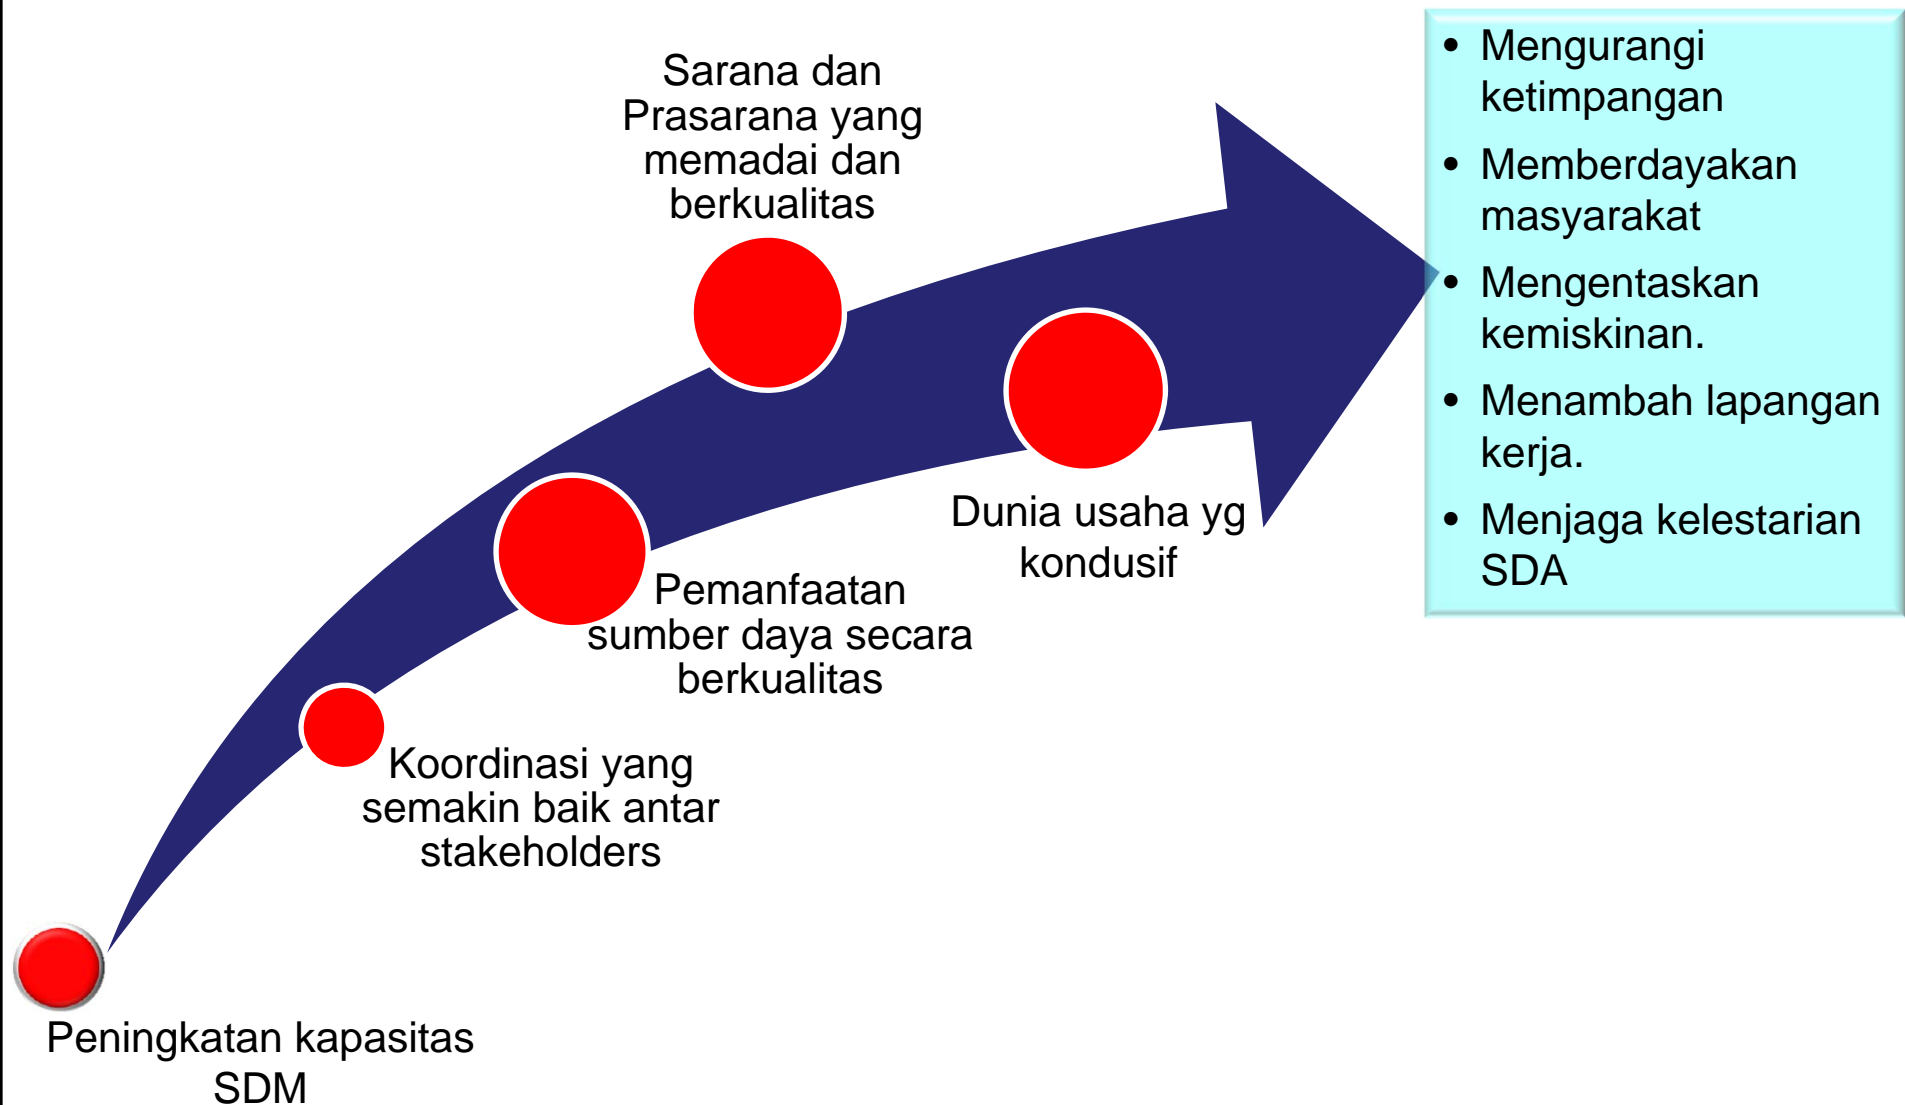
Peningkatan kapasitas SDM

Koordinasi yang semakin baik antar stakeholders

Pemanfaatan sumber daya secara berkualitas

Sarana dan Prasarana yang memadai dan berkualitas

Dunia usaha yg kondusif

- Mengurangi ketimpangan
- Memberdayakan masyarakat
- Mengentaskan kemiskinan.
- Menambah lapangan kerja.
- Menjaga kelestarian SDA